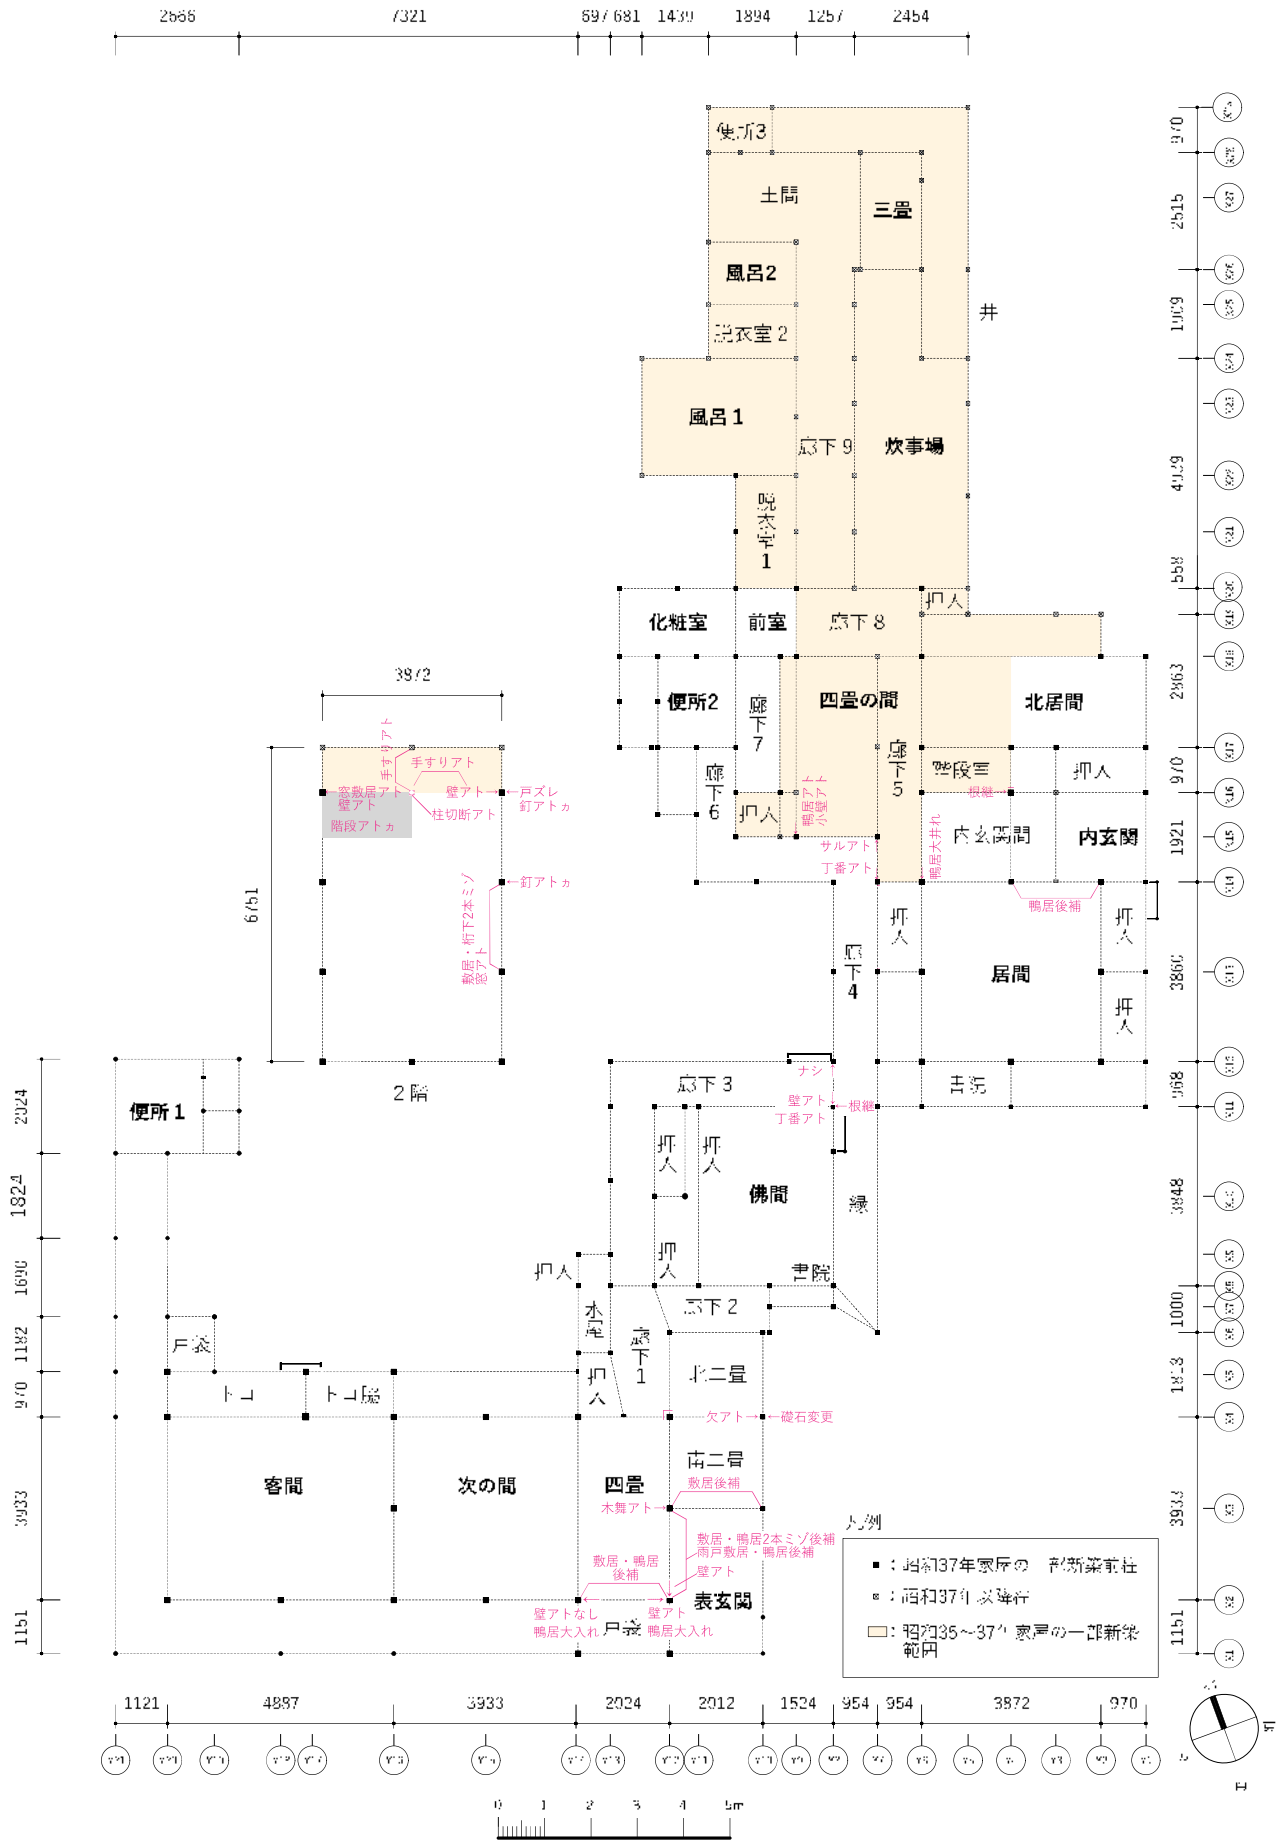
2566 7321 597 681 1439 1894 1257 2454

便所3
土間
三畳
風呂2
井
脱衣室2
風呂1
廊下9
炊事場
脱衣室1
押入
化粧室
前室
廊下8
便所2
廊下7
四畳の間
北居間
廊下6
押入
廊下5
階段室
押入
内玄関間
内玄関
居間
押入
押入
廊下4
押入
吉帳
廊下3
佛間
押入
押入
押入
押入
縁
書院
廊下2
便所1
戸袋
トコ
トコ脇
木廊
廊下1
押入
北二畳
客間
次の間
四畳
南二畳
表玄関
戸袋

3872
6751
2階
手すりアト
手すりアト
窓敷居アト
壁アト
階段アトヵ
壁アト
柱切断アト
戸ズレ
釘アトヵ
釘アトヵ
敷居・桁下2本ミゾ
窓アト
鴨居アト
小壁アト
サルアト
丁番アト
根継
鴨居大井れ
鴨居後補
ナシ
壁アト
丁番アト
根継
欠アト
礎石変更
敷居後補
木舞アト
敷居・鴨居2本ミゾ後補
雨戸敷居・鴨居後補
壁アト
敷居・鴨居後補
壁アトなし
鴨居大入れ
壁アト
鴨居大入れ

凡例
■：昭和37年家屋の一部新築前柱
■：昭和37年以降柱
□：昭和35～37年家屋の一部新築範囲

970 2515 1909 4109 558 2963 970 1921 3866 968 3848 1000 1913 3933 1151
2024 1824 1696 1182 970 3933 1151
1121 4887 3933 2024 2012 1524 954 954 3872 970
0 1 2 3 4 5m